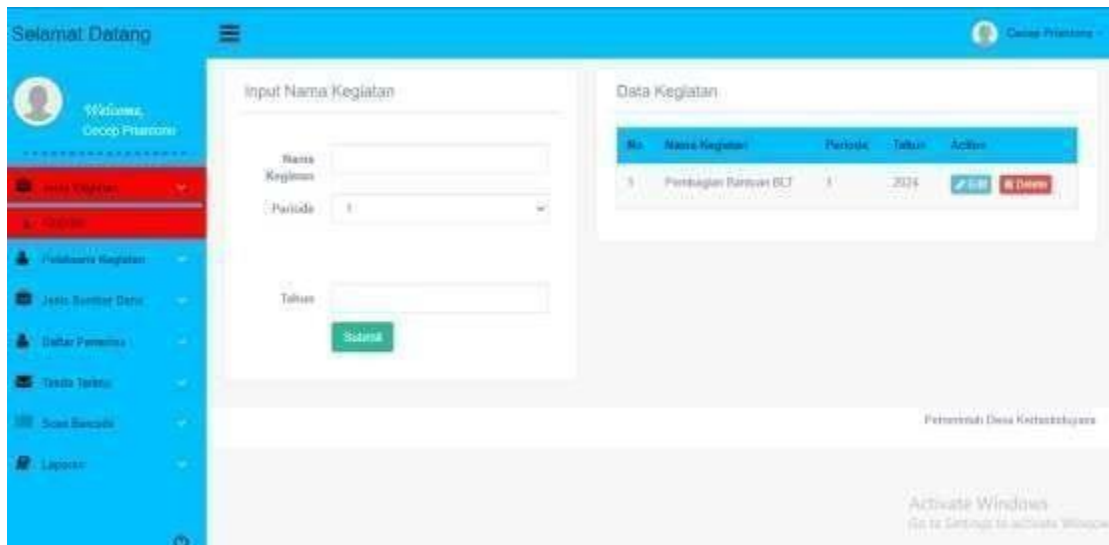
Selamat Datang

Cecep Priantono

Welcome, Cecep Priantono

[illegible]

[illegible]

Pelaksana Kegiatan

Jenis Sumber Dana

Daftar Penerima

Tanda Terima

Surat Bencana

Laporan

Input Nama Kegiatan

Nama Kegiatan

Periode 1

Tahun

Submit

Data Kegiatan

| No | Nama Kegiatan | Periode | Tahun | Action |
|---|---|---|---|---|
| 1 | Pembagian Bantuan BLT | 1 | 2024 | Edit Delete |

Pemerintah Desa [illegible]

Activate Windows
Go to Settings to activate Windows